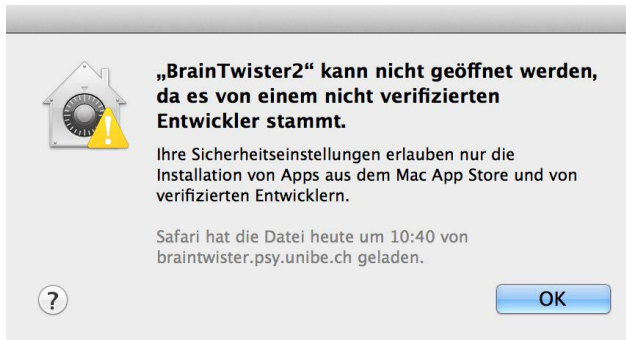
„BrainTwister2“ kann nicht geöffnet werden, da es von einem nicht verifizierten Entwickler stammt.

Ihre Sicherheitseinstellungen erlauben nur die Installation von Apps aus dem Mac App Store und von verifizierten Entwicklern.

Safari hat die Datei heute um 10:40 von braintwister.psy.unibe.ch geladen.

?

OK